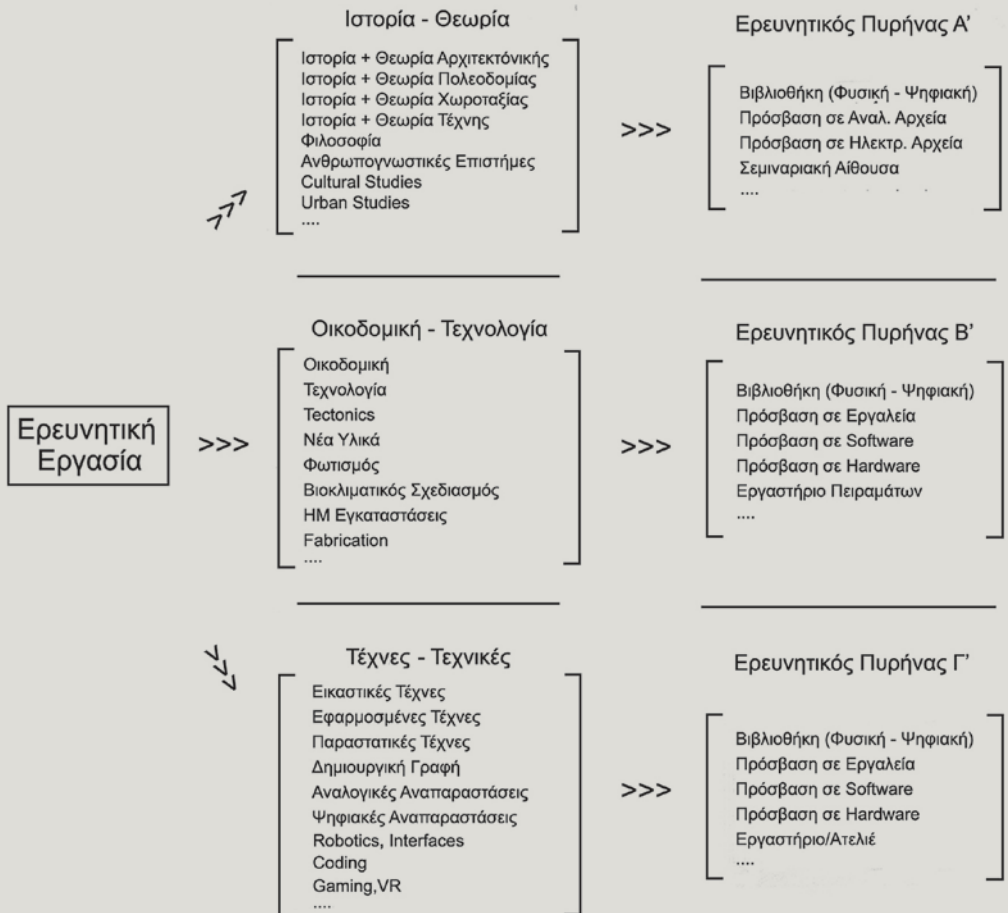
Ιστορία - Θεωρία

Ιστορία + Θεωρία Αρχιτεκτόνικής
Ιστορία + Θεωρία Πολεοδομίας
Ιστορία + Θεωρία Χωροταξίας
Ιστορία + Θεωρία Τέχνης
Φιλοσοφία
Ανθρωπογνωστικές Επιστήμες
Cultural Studies
Urban Studies
....

>>>

Ερευνητικός Πυρήνας Α'

Βιβλιοθήκη (Φυσική - Ψηφιακή)
Πρόσβαση σε Αναλ. Αρχεία
Πρόσβαση σε Ηλεκτρ. Αρχεία
Σεμιναριακή Αίθουσα
....

>>>

Ερευνητική Εργασία

>>>

Οικοδομική - Τεχνολογία

Οικοδομική
Τεχνολογία
Tectonics
Νέα Υλικά
Φωτισμός
Βιοκλιματικός Σχεδιασμός
ΗΜ Εγκαταστάσεις
Fabrication
....

>>>

Ερευνητικός Πυρήνας Β'

Βιβλιοθήκη (Φυσική - Ψηφιακή)
Πρόσβαση σε Εργαλεία
Πρόσβαση σε Software
Πρόσβαση σε Hardware
Εργαστήριο Πειραμάτων
....

>>>

Τέχνες - Τεχνικές

Εικαστικές Τέχνες
Εφαρμοσμένες Τέχνες
Παραστατικές Τέχνες
Δημιουργική Γραφή
Αναλογικές Αναπαραστάσεις
Ψηφιακές Αναπαραστάσεις
Robotics, Interfaces
Coding
Gaming,VR
....

>>>

Ερευνητικός Πυρήνας Γ'

Βιβλιοθήκη (Φυσική - Ψηφιακή)
Πρόσβαση σε Εργαλεία
Πρόσβαση σε Software
Πρόσβαση σε Hardware
Εργαστήριο/Ατελιέ
....